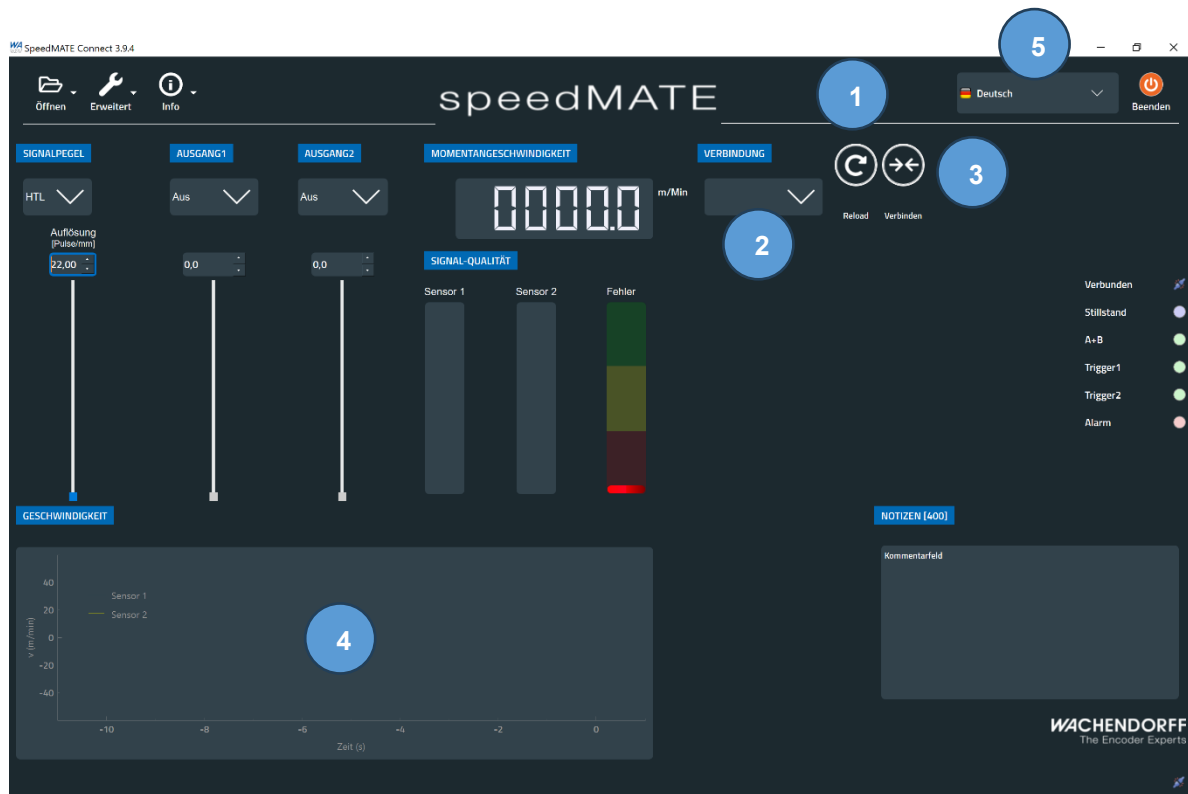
SpeedMATE Connect 3.9.4

5

Öffnen Erweitert Info

speedMATE

1

Deutsch

Beenden

SIGNALPEGEL

HTL

Auflösung [Pulse/mm]

22,00

AUSGANG1

Aus

0,0

AUSGANG2

Aus

0,0

MOMENTANGESCHWINDIGKEIT

0000.0 m/Min

SIGNAL-QUALITÄT

Sensor 1 Sensor 2 Fehler

VERBINDUNG

2

Reload Verbinden

3

Verbunden
Stillstand
A+B
Trigger1
Trigger2
Alarm

GESCHWINDIGKEIT

40
20
0
-20
-40

v (m/min)

Sensor 1
Sensor 2

4

-10 -8 -6 -4 -2 0

Zeit (s)

NOTIZEN [400]

Kommentarfeld

WACHENDORFF
The Encoder Experts